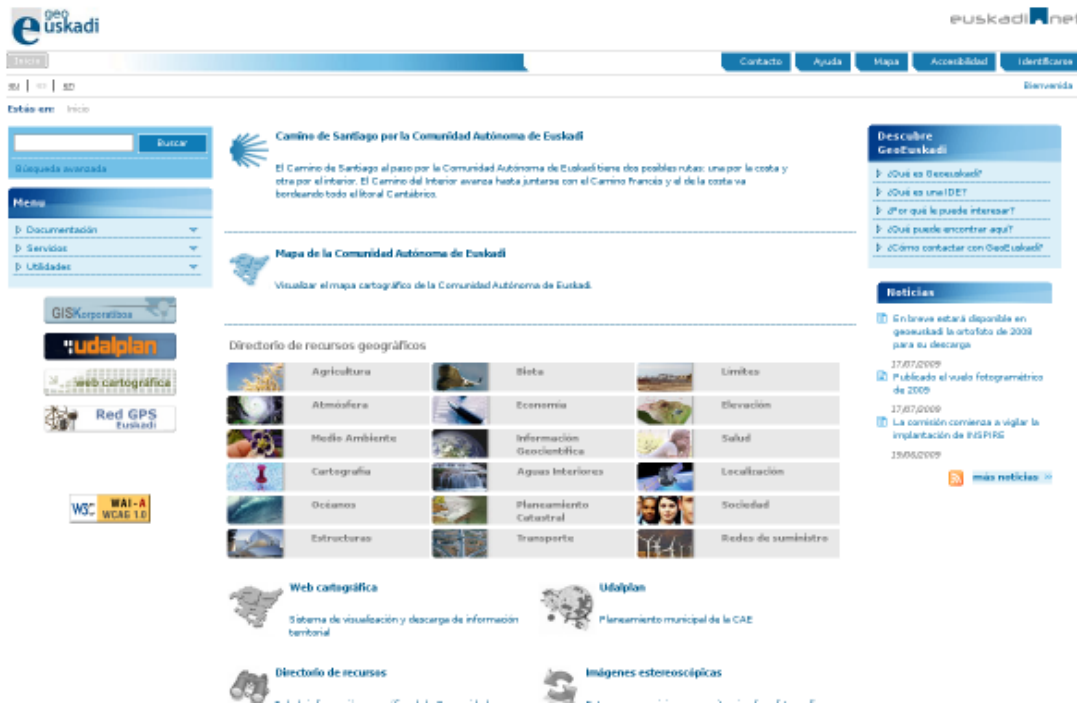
geo euskadi

euskadi.net

Inicio

Contacto | Ayuda | Mapa | Accesibilidad | Identificarse

eu | es | en

Bienvenida

Estás en: Inicio

Buscar

Búsqueda avanzada

Menu

Documentación

Servicios

Utilidades

GISKorporatiboa

udalplan

web cartográfica

Red GPS Euskadi

W3C WAI-A WCAG 1.0

Camino de Santiago por la Comunidad Autónoma de Euskadi

El Camino de Santiago al paso por la Comunidad Autónoma de Euskadi tiene dos posibles rutas: una por la costa y otra por el interior. El Camino del Interior avanza hasta juntarse con el Camino francés y el de la costa va bordeando todo el litoral Cantábrico.

Mapa de la Comunidad Autónoma de Euskadi

Visualizar el mapa cartográfico de la Comunidad Autónoma de Euskadi.

Directorio de recursos geográficos

| Agricultura | Biota | Límites |
|---|---|---|
| Atmósfera | Economía | Elevación |
| Medio Ambiente | Información Geocientífica | Salud |
| Cartografía | Aguas Interiores | Localización |
| Océanos | Planeamiento Catastral | Sociedad |
| Estructuras | Transporte | Redes de suministro |

Web cartográfica

Sistema de visualización y descarga de información territorial

Udalplan

Planeamiento municipal de la CAE

Directorio de recursos

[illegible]

Imágenes estereoscópicas

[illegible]

Descubre GeoEuskadi

¿Qué es Geoeuskadi?

¿Qué es una IDE?

¿Por qué le puede interesar?

¿Qué puede encontrar aquí?

¿Cómo contactar con GeoEuskadi?

Noticias

En breve estará disponible en geoeuskadi la ortofoto de 2008 para su descarga

17/07/2009

Publicado el vuelo fotogramétrico de 2009

17/07/2009

La comisión comienza a vigilar la implantación de INSPIRE

19/06/2009

más noticias »